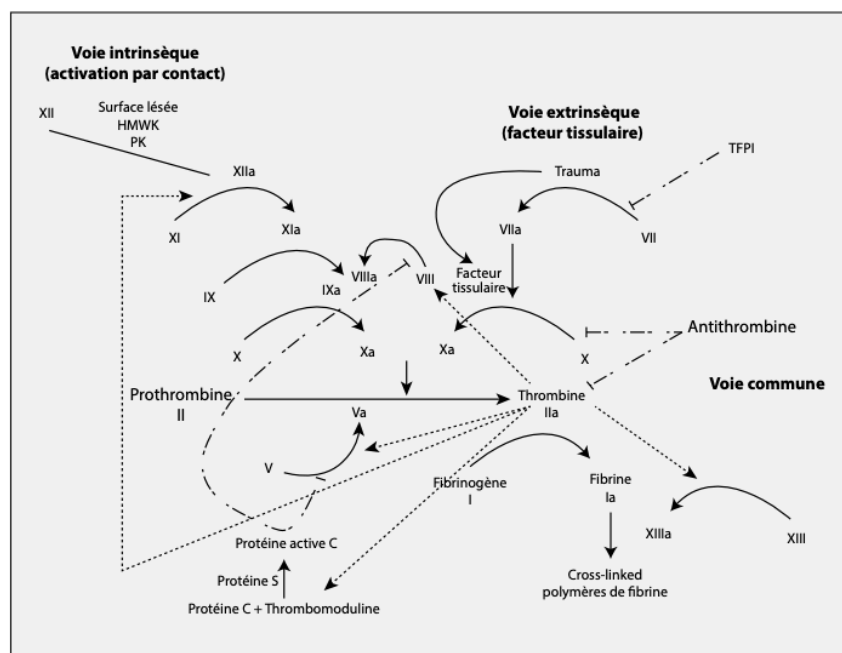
Voie intrinsèque
(activation par contact)

XII

Surface lésée
HMWK
PK

XIIa

XI

XIa

Voie extrinsèque
(facteur tissulaire)

Trauma

TFPI

VIIa

VII

IX

IXa

VIIIa

VIII

Facteur tissulaire

X

Xa

Xa

X

Antithrombine

Voie commune

Prothrombine
II

Thrombine
IIa

Va

V

Fibrinogène
I

Fibrine
Ia

XIIIa

XIII

Protéine active C

Protéine S

Protéine C + Thrombomoduline

Cross-linked
polymères de fibrine